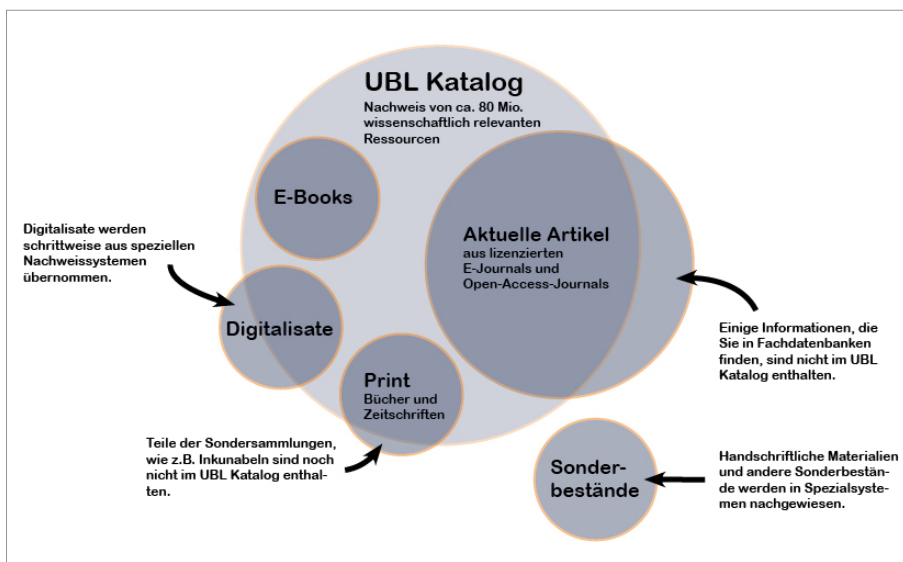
UBL Katalog
Nachweis von ca. 80 Mio. wissenschaftlich relevanten Ressourcen

E-Books

Aktuelle Artikel
aus lizenzierten E-Journals und Open-Access-Journals

Digitalisate werden schrittweise aus speziellen Nachweissystemen übernommen.

Digitalisate

Einige Informationen, die Sie in Fachdatenbanken finden, sind nicht im UBL Katalog enthalten.

Print
Bücher und Zeitschriften

Teile der Sondersammlungen, wie z.B. Inkunabeln sind noch nicht im UBL Katalog enthalten.

Sonderbestände

Handschriftliche Materialien und andere Sonderbestände werden in Spezialsystemen nachgewiesen.